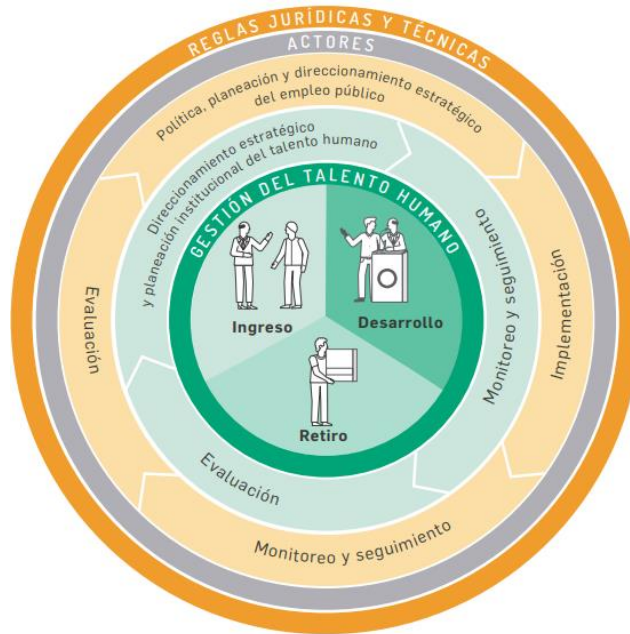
REGLAS JURÍDICAS Y TÉCNICAS

ACTORES

Política, planeación y direccionamiento estratégico del empleo público

Implementación

Monitoreo y seguimiento

Evaluación

Direccionamiento estratégico y planeación institucional del talento humano

Monitoreo y seguimiento

Evaluación

GESTIÓN DEL TALENTO HUMANO

Ingreso

Desarrollo

Retiro